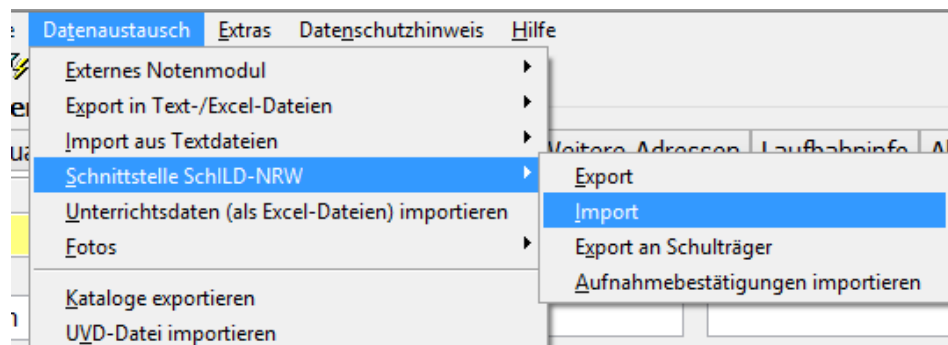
e Datenaustausch Extras Datenschutzhinweis Hilfe

er

ua

n

Externes Notenmodul
Export in Text-/Excel-Dateien
Import aus Textdateien
Schnittstelle SchILD-NRW
Unterrichtsdaten (als Excel-Dateien) importieren
Fotos
Kataloge exportieren
UVD-Datei importieren

Weitere Adressen | Laufbahninfo | A

Export
Import
Export an Schulträger
Aufnahmebestätigungen importieren